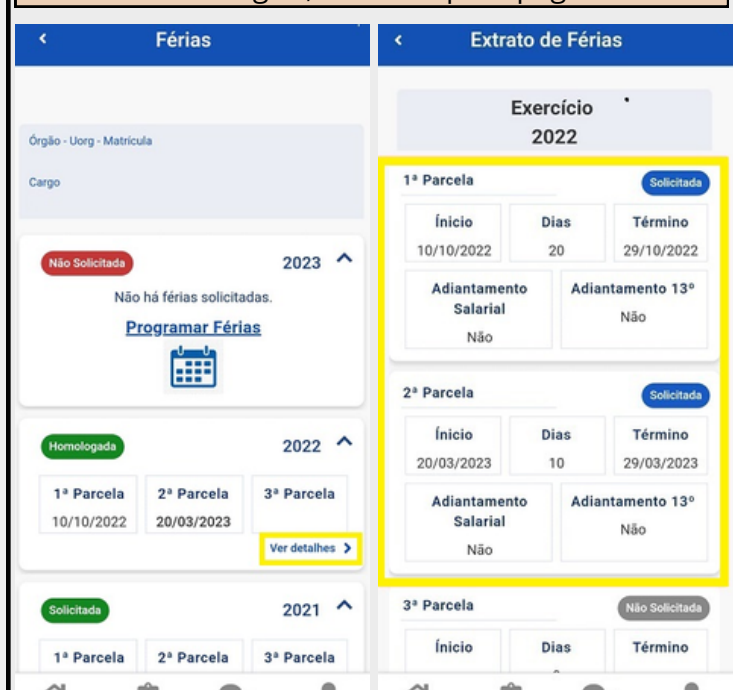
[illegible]

Férias

Órgão - Uorg - Matrícula

Cargo

Não Solicitada 2023

Não há férias solicitadas.

Programar Férias

Homologada 2022

| 1ª Parcela | 2ª Parcela | 3ª Parcela |
|---|---|---|
| 10/10/2022 | 20/03/2023 | |

Ver detalhes >

Solicitada 2021

| 1ª Parcela | 2ª Parcela | 3ª Parcela |
|---|---|---|

Extrato de Férias

Exercício 2022

1ª Parcela Solicitada

| Início | Dias | Término |
|---|---|---|
| 10/10/2022 | 20 | 29/10/2022 |

Adiantamento Salarial Não

Adiantamento 13º Não

2ª Parcela Solicitada

| Início | Dias | Término |
|---|---|---|
| 20/03/2023 | 10 | 29/03/2023 |

Adiantamento Salarial Não

Adiantamento 13º Não

3ª Parcela Não Solicitada

| Início | Dias | Término |
|---|---|---|